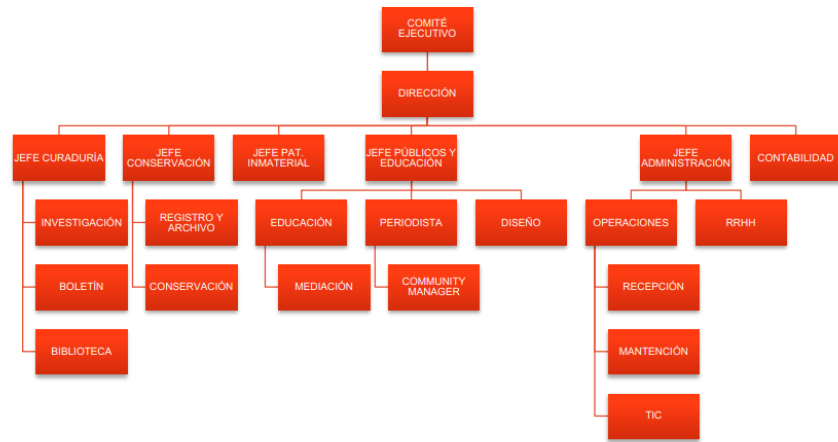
COMITÉ EJECUTIVO

DIRECCIÓN

JEFE CURADURÍA

INVESTIGACIÓN

BOLETÍN

BIBLIOTECA

JEFE CONSERVACIÓN

REGISTRO Y ARCHIVO

CONSERVACIÓN

JEFE PAT. INMATERIAL

JEFE PÚBLICOS Y EDUCACIÓN

EDUCACIÓN

MEDIACIÓN

PERIODISTA

COMMUNITY MANAGER

DISEÑO

JEFE ADMINISTRACIÓN

OPERACIONES

RECEPCIÓN

MANTENCIÓN

TIC

RRHH

CONTABILIDAD